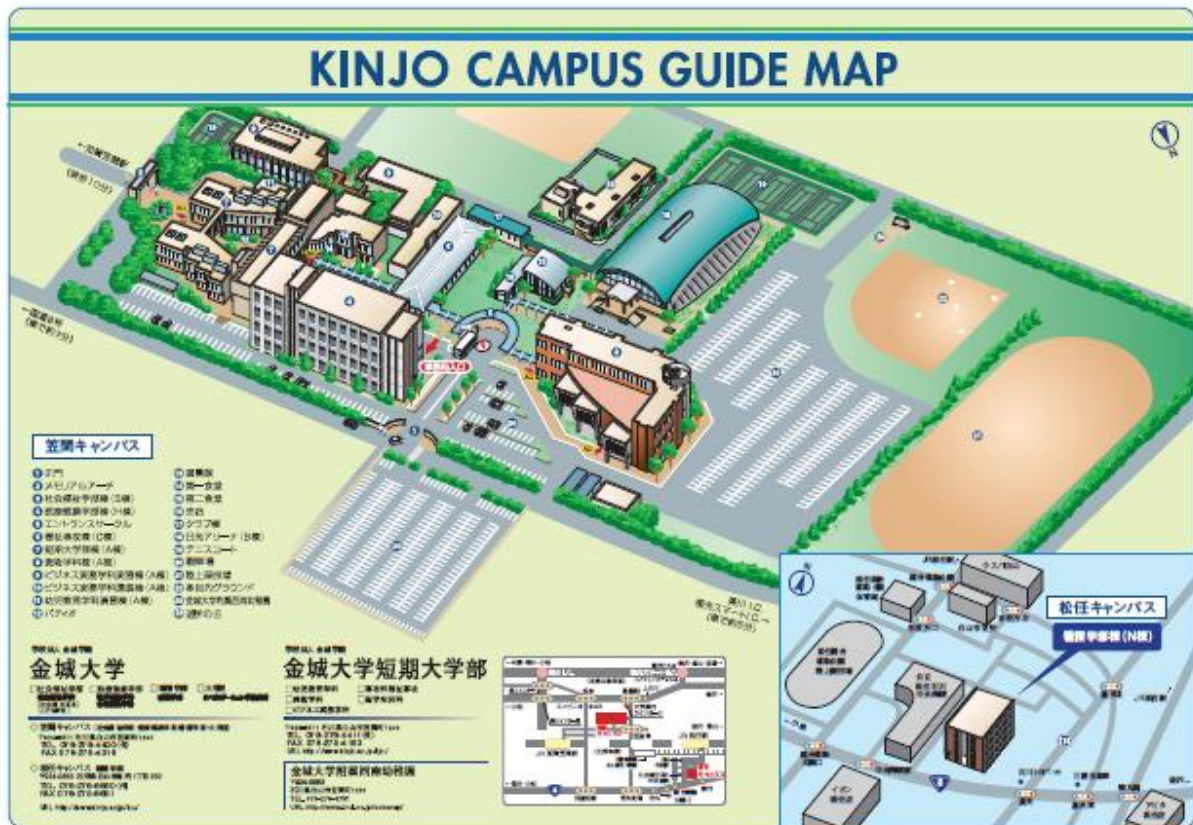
KINJO CAMPUS GUIDE MAP

笠間キャンパス

❶ 正門
❷ メモリアルアーチ
❸ 社会福祉学部棟（D棟）
❹ 看護学部棟（H棟）
❺ エントランスサークル
❻ 総合本館（C棟）
❼ 短期大学棟（A棟）
❽ 医療学科棟（A棟）
❾ ビジネス実務学科実習棟（A棟）
❿ ビジネス実務学科実習棟（A棟）
⓫ 幼児教育学科実習棟（A棟）
⓬ パティオ
⓭ 図書館
⓮ 第一食堂
⓯ 第二食堂
⓰ 売店
⓱ クラブ棟
⓲ 日光アリーナ（B棟）
⓳ テニスコート
⓴ 駐車場
㉑ 陸上競技場
㉒ 多目的グラウンド
㉓ 金城大学附属図書館
㉔ 遊歩の丘

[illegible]
金城大学
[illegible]

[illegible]
金城大学短期大学部
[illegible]

金城大学附属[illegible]

松任キャンパス
看護学部棟（N棟）

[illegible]